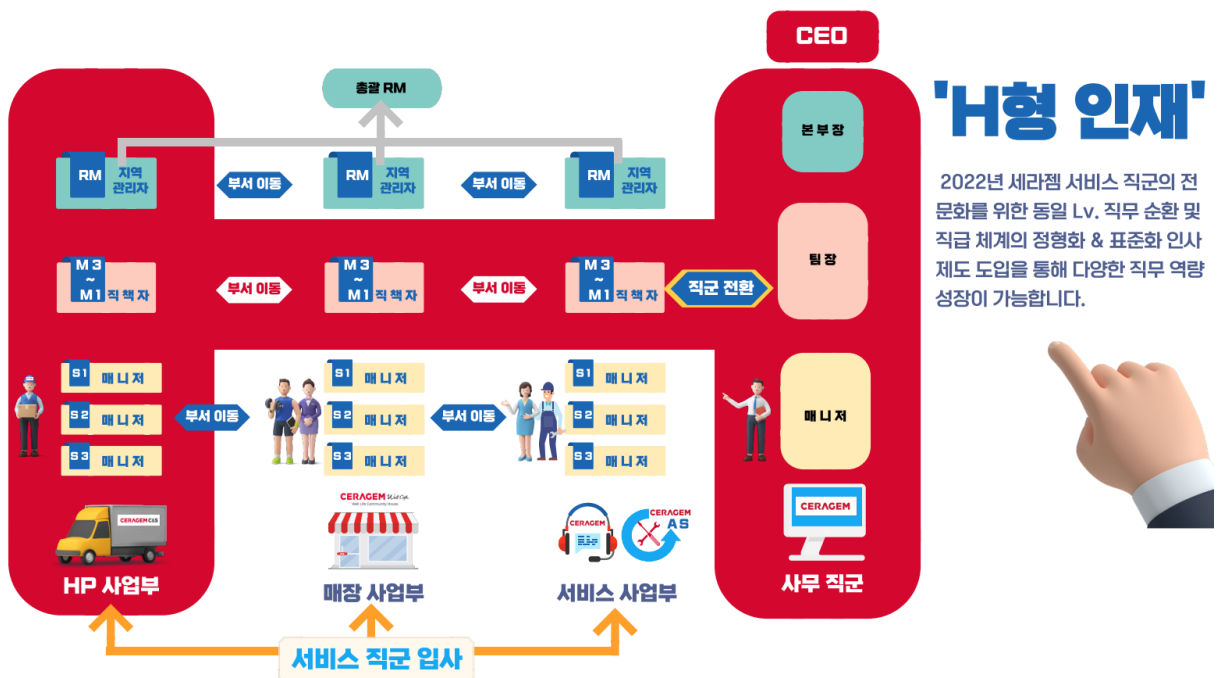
CEO

총괄 RM

RM 지역 관리자
부서 이동
RM 지역 관리자
부서 이동
RM 지역 관리자

본부장

M3 ~ M1 직책자
부서 이동
M3 ~ M1 직책자
부서 이동
M3 ~ M1 직책자
직군 전환

팀장

S1 매니저
S2 매니저
S3 매니저
부서 이동
S1 매니저
S2 매니저
S3 매니저
부서 이동
S1 매니저
S2 매니저
S3 매니저

매니저

CERAGEM C&S
HP 사업부

CERAGEM Well Life Community House
매장 사업부

CERAGEM
CERAGEM AS
서비스 사업부

CERAGEM
사무 직군

서비스 직군 입사

'H형 인재'

2022년 세라젬 서비스 직군의 전문화를 위한 동일 Lv. 직무 순환 및 직급 체계의 정형화 & 표준화 인사 제도 도입을 통해 다양한 직무 역량 성장이 가능합니다.